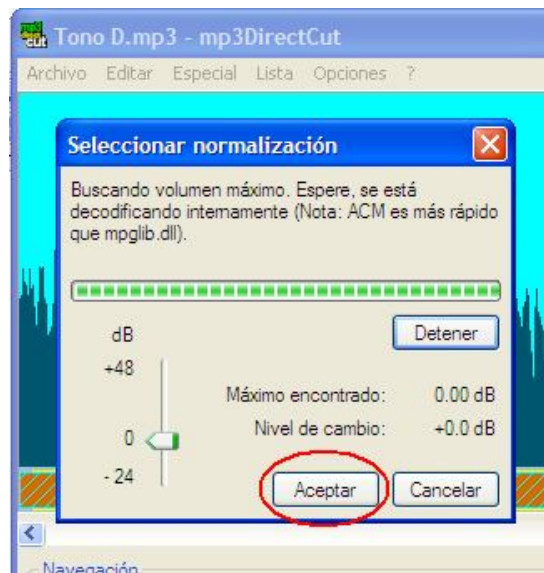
Tono D.mp3 - mp3DirectCut

Archivo Editar Especial Lista Opciones ?

Seleccionar normalización

Buscando volumen máximo. Espere, se está decodificando internamente (Nota: ACM es más rápido que mpglib.dll).

dB

Detener

+48

Máximo encontrado: 0.00 dB

0

Nivel de cambio: +0.0 dB

- 24

Aceptar

Cancelar

Navegación